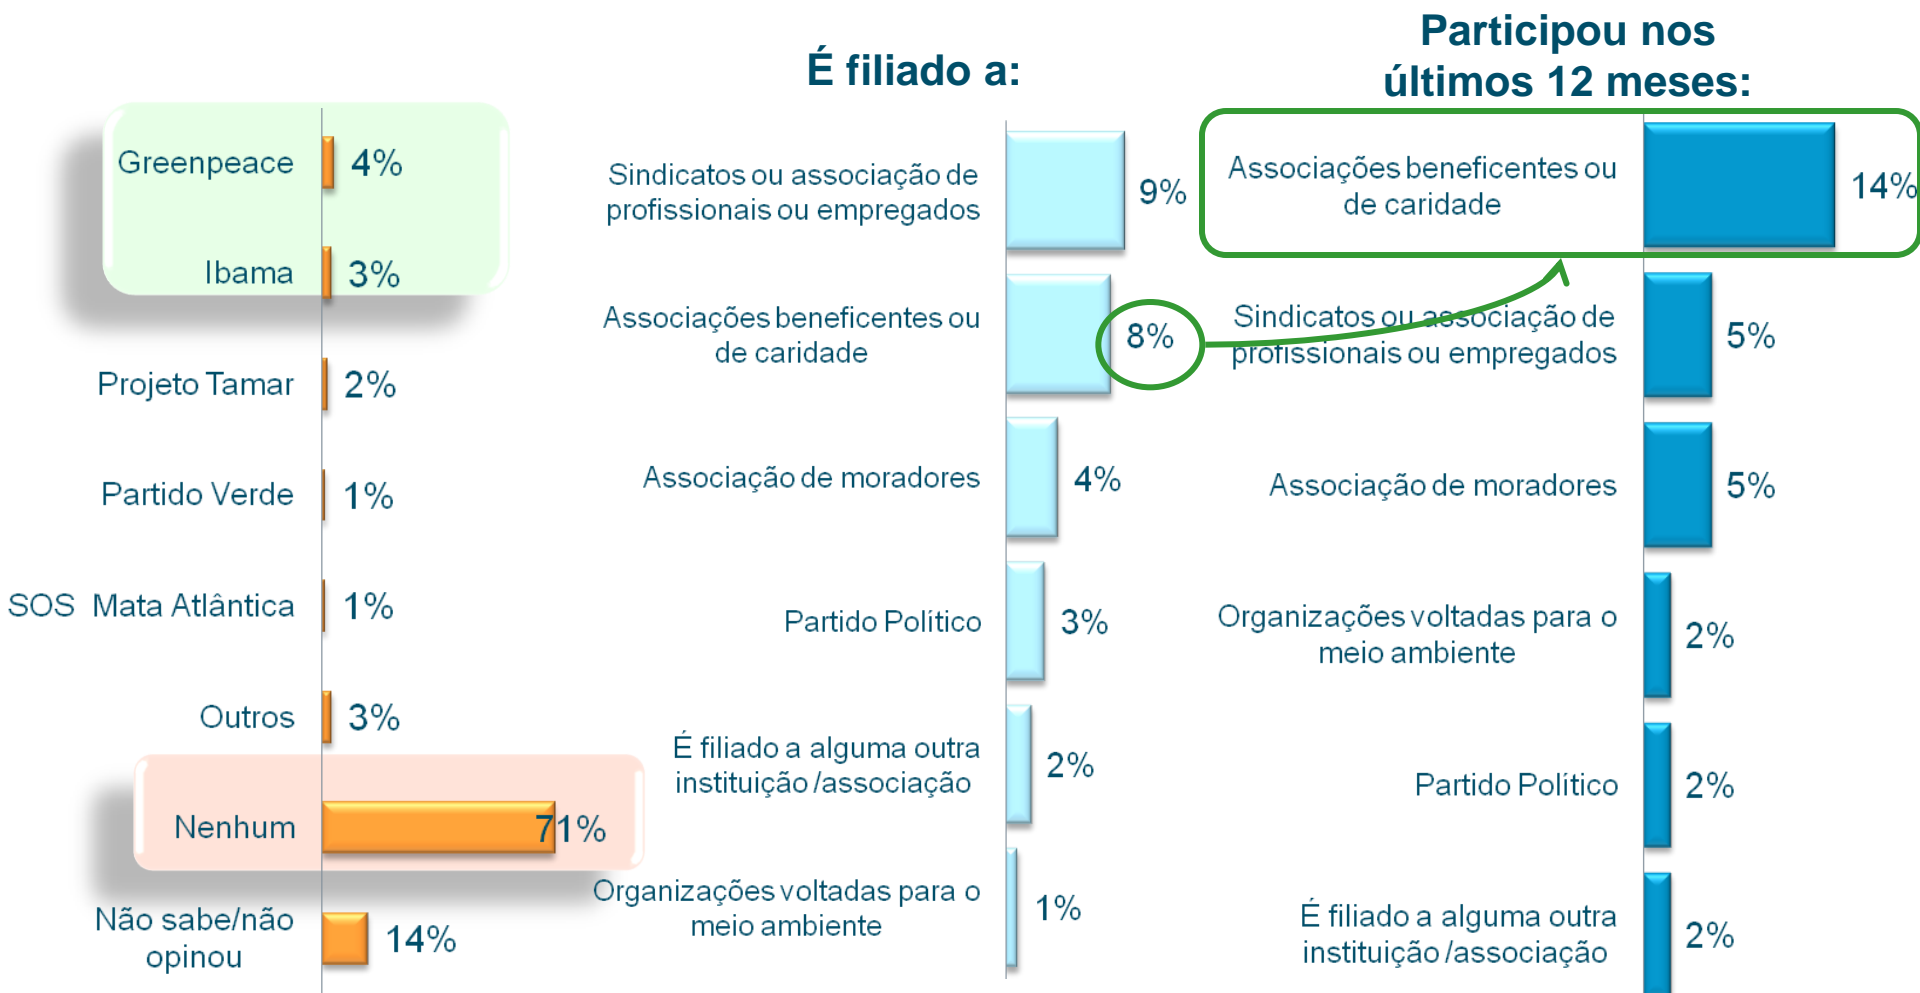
Greenpeace 4%
Ibama 3%
Projeto Tamar 2%
Partido Verde 1%
SOS Mata Atlântica 1%
Outros 3%
Nenhum 71%
Não sabe/não opinou 14%

É filiado a:

Sindicatos ou associação de profissionais ou empregados 9%
Associações beneficentes ou de caridade 8%
Associação de moradores 4%
Partido Político 3%
É filiado a alguma outra instituição /associação 2%
Organizações voltadas para o meio ambiente 1%

Participou nos últimos 12 meses:

Associações beneficentes ou de caridade 14%
Sindicatos ou associação de profissionais ou empregados 5%
Associação de moradores 5%
Organizações voltadas para o meio ambiente 2%
Partido Político 2%
É filiado a alguma outra instituição /associação 2%